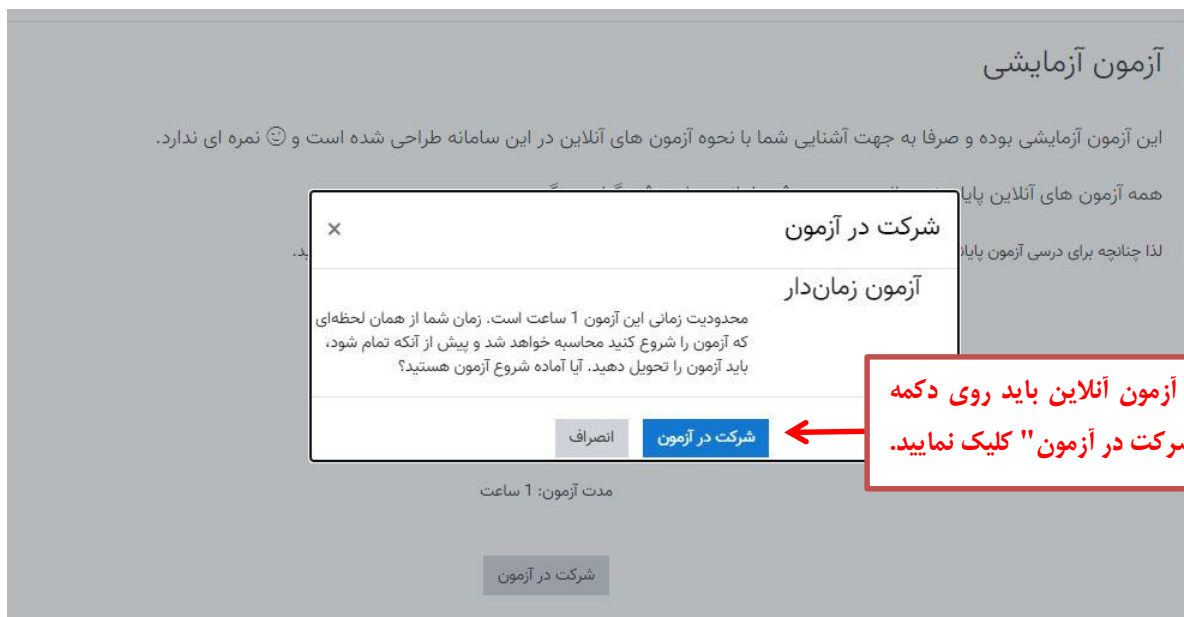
آزمون آزمایشی

این آزمون آزمایشی بوده و صرفا به جهت آشنایی شما با نحوه آزمون های آنلاین در این سامانه طراحی شده است و ☺ نمره ای ندارد.

همه آزمون های آنلاین پایا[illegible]

لذا چنانچه برای درسی آزمون پایا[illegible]ید.

شرکت در آزمون ×

آزمون زمان‌دار

محدودیت زمانی این آزمون 1 ساعت است. زمان شما از همان لحظه‌ای که آزمون را شروع کنید محاسبه خواهد شد و پیش از آنکه تمام شود، باید آزمون را تحویل دهید. آیا آماده شروع آزمون هستید؟

شرکت در آزمون انصراف

آزمون آنلاین باید روی دکمه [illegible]رکت در آزمون" کلیک نمایید.

مدت آزمون: 1 ساعت

شرکت در آزمون